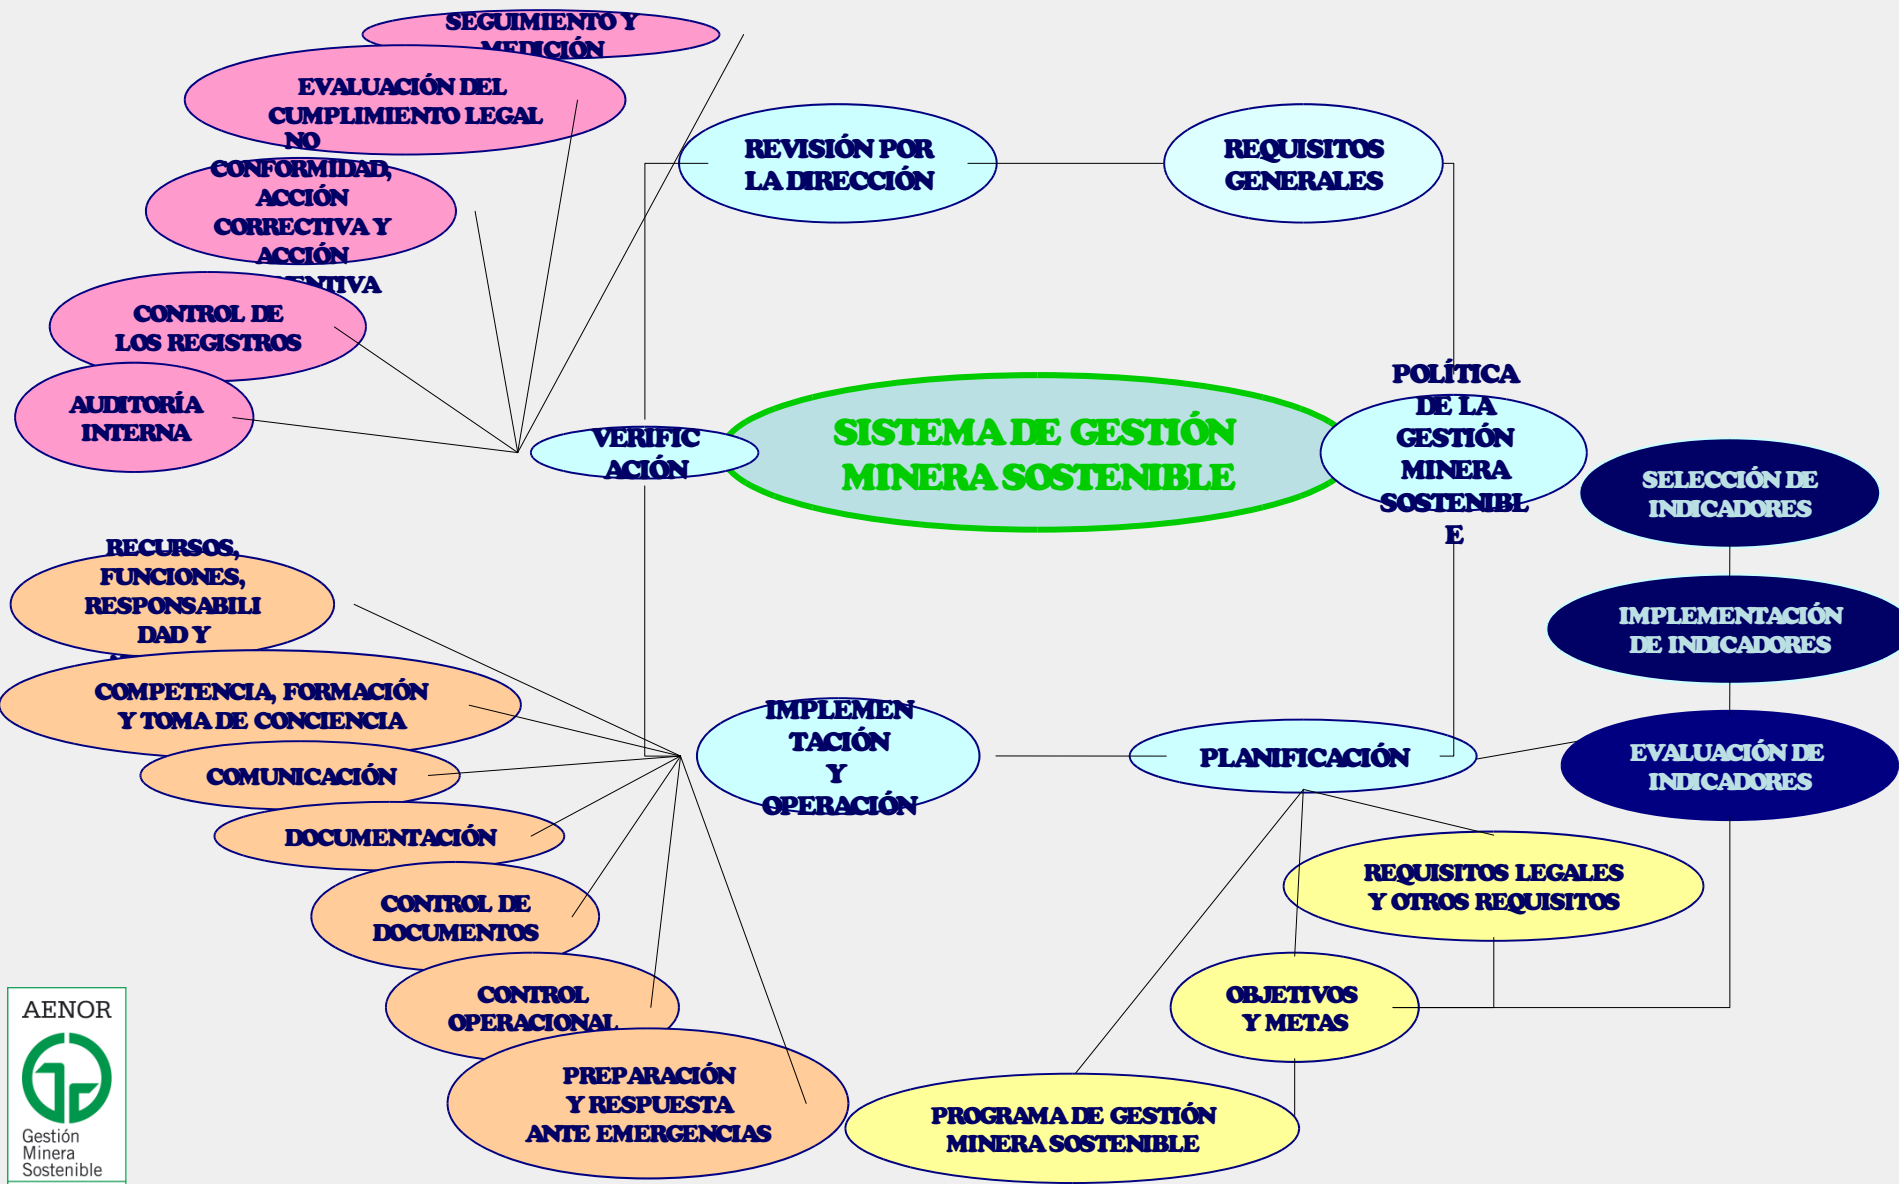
SEGUIMIENTO Y MEDICIÓN

EVALUACIÓN DEL CUMPLIMIENTO LEGAL

NO CONFORMIDAD, ACCIÓN CORRECTIVA Y ACCIÓN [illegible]NTIVA

CONTROL DE LOS REGISTROS

AUDITORÍA INTERNA

REVISIÓN POR LA DIRECCIÓN

REQUISITOS GENERALES

VERIFICACIÓN

SISTEMA DE GESTIÓN MINERA SOSTENIBLE

POLÍTICA DE LA GESTIÓN MINERA SOSTENIBLE

SELECCIÓN DE INDICADORES

IMPLEMENTACIÓN DE INDICADORES

EVALUACIÓN DE INDICADORES

RECURSOS, FUNCIONES, RESPONSABILIDAD Y

COMPETENCIA, FORMACIÓN Y TOMA DE CONCIENCIA

COMUNICACIÓN

DOCUMENTACIÓN

CONTROL DE DOCUMENTOS

CONTROL OPERACIONAL

PREPARACIÓN Y RESPUESTA ANTE EMERGENCIAS

IMPLEMENTACIÓN Y OPERACIÓN

PLANIFICACIÓN

REQUISITOS LEGALES Y OTROS REQUISITOS

OBJETIVOS Y METAS

PROGRAMA DE GESTIÓN MINERA SOSTENIBLE

AENOR
Gestión Minera Sostenible